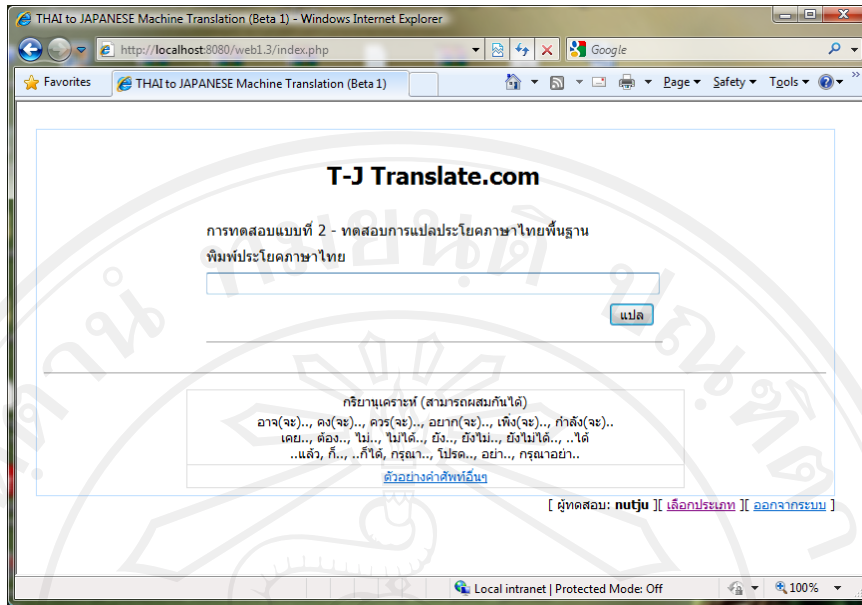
THAI to JAPANESE Machine Translation (Beta 1) - Windows Internet Explorer

http://localhost:8080/web1.3/index.php

Google

Favorites

THAI to JAPANESE Machine Translation (Beta 1)

Page ▾ Safety ▾ Tools ▾

T-J Translate.com

การทดสอบแบบที่ 2 - ทดสอบการแปลประโยคภาษาไทยพื้นฐาน

พิมพ์ประโยคภาษาไทย

แปล

กริยานุเคราะห์ (สามารถผสมกันได้)
อาจ(จะ).., คง(จะ).., ควร(จะ).., อยาก(จะ).., เพิ่ง(จะ).., กำลัง(จะ)..
เคย.., ต้อง.., ไม่.., ไม่ได้.., ยัง.., ยังไม่.., ยังไม่ได้.., ..ได้
..แล้ว, ก็.., ..ก็ได้, กรุณา.., โปรด.., อย่า.., กรุณาอย่า..

ตัวอย่างคำศัพท์อื่นๆ

[ ผู้ทดสอบ: nutju ][ เลือกประเภท ][ ออกจากระบบ ]

Local intranet | Protected Mode: Off

100%